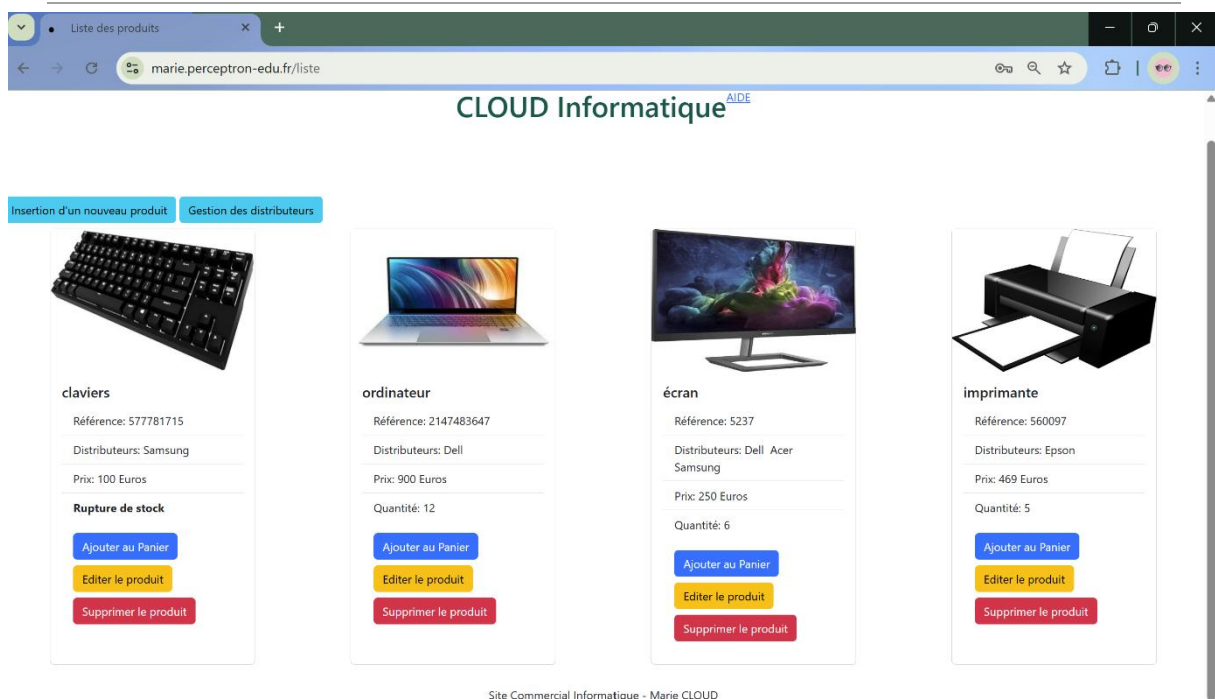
Liste des produits

marie.perceptron-edu.fr/liste

CLOUD Informatique AIDE

Insertion d'un nouveau produit

Gestion des distributeurs

claviers

Référence: 577781715

Distributeurs: Samsung

Prix: 100 Euros

Rupture de stock

Ajouter au Panier

Editer le produit

Supprimer le produit

ordinateur

Référence: 2147483647

Distributeurs: Dell

Prix: 900 Euros

Quantité: 12

Ajouter au Panier

Editer le produit

Supprimer le produit

écran

Référence: 5237

Distributeurs: Dell Acer Samsung

Prix: 250 Euros

Quantité: 6

Ajouter au Panier

Editer le produit

Supprimer le produit

imprimante

Référence: 560097

Distributeurs: Epson

Prix: 469 Euros

Quantité: 5

Ajouter au Panier

Editer le produit

Supprimer le produit

Site Commercial Informatique - Marie CLOUD